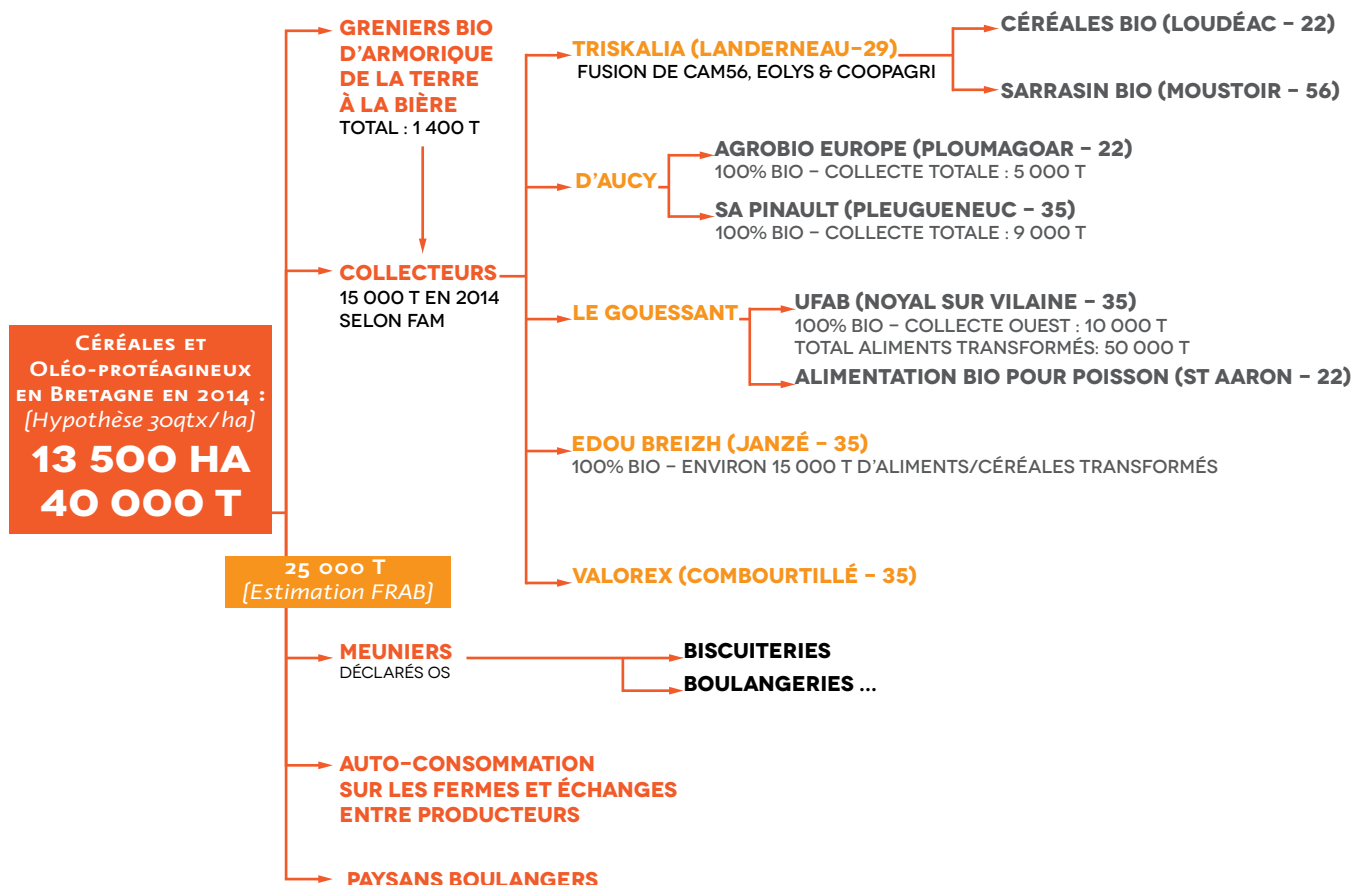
Céréales et Oléo-protéagineux en Bretagne en 2014 :
[Hypothèse 30qtx/ha]
13 500 HA
40 000 T

25 000 T
[Estimation FRAB]

GRENIERS BIO D'ARMORIQUE DE LA TERRE À LA BIÈRE
TOTAL : 1 400 T

COLLECTEURS
15 000 T EN 2014 SELON FAM

TRISKALIA (LANDERNEAU-29)
FUSION DE CAM56, EOLYS & COOPAGRI

CÉRÉALES BIO (LOUDÉAC – 22)

SARRASIN BIO (MOUSTOIR – 56)

D'AUCY

AGROBIO EUROPE (PLOUMAGOAR – 22)
100% BIO – COLLECTE TOTALE : 5 000 T

SA PINAULT (PLEUGUENEUC – 35)
100% BIO – COLLECTE TOTALE : 9 000 T

LE GOUESSANT

UFAB (NOYAL SUR VILAINE – 35)
100% BIO – COLLECTE OUEST : 10 000 T
TOTAL ALIMENTS TRANSFORMÉS: 50 000 T

ALIMENTATION BIO POUR POISSON (ST AARON – 22)

EDOU BREIZH (JANZÉ – 35)
100% BIO – ENVIRON 15 000 T D'ALIMENTS/CÉRÉALES TRANSFORMÉS

VALOREX (COMBOURTILLÉ – 35)

MEUNIERS
DÉCLARÉS OS

BISCUITERIES

BOULANGERIES ...

AUTO-CONSOMMATION SUR LES FERMES ET ÉCHANGES ENTRE PRODUCTEURS

PAYSANS BOULANGERS